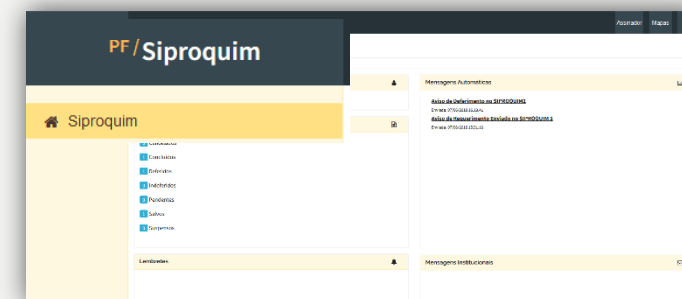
PF / Siproquim

Siproquim

Assinador Mapas

Mensagens Automáticas

Aviso de Deferimento no SIPROQUIM2
Enviada 07/03/2018 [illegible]

Aviso de Requerimento Enviado no SIPROQUIM 2
Enviada 07/03/2018 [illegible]

Cancelados
Concluídos
Deferidos
Indeferidos
Pendentes
Salvos
Suspensos

Lembretes

Mensagens Institucionais